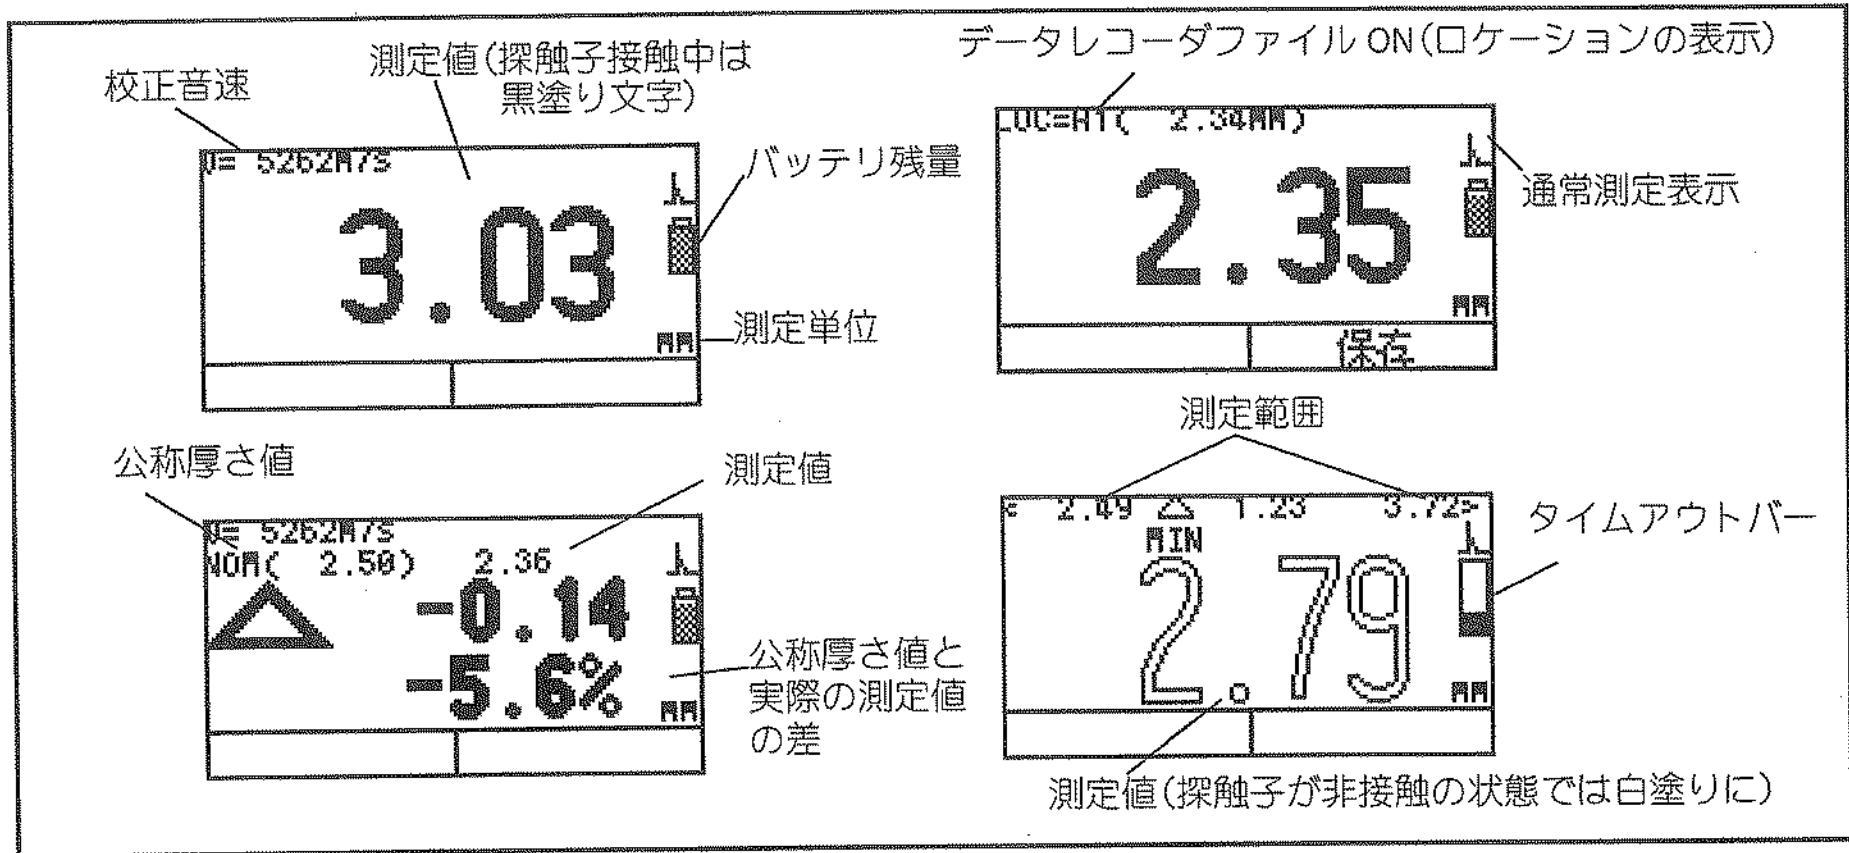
校正音速

測定値(探触子接触中は黒塗り文字)

V= 5262M/S

3.03

バッテリ残量

測定単位

MM

データレコーダファイル ON(ロケーションの表示)

LOC=A1( 2.34MM)

2.35

通常測定表示

MM

保存

公称厚さ値

測定値

V= 5262M/S
NOM( 2.50) 2.36

-0.14
-5.6%

MM

公称厚さ値と実際の測定値の差

測定範囲

2.49 △ 1.23 3.72

タイムアウトバー

MIN
2.79

MM

測定値(探触子が非接触の状態では白塗りに)